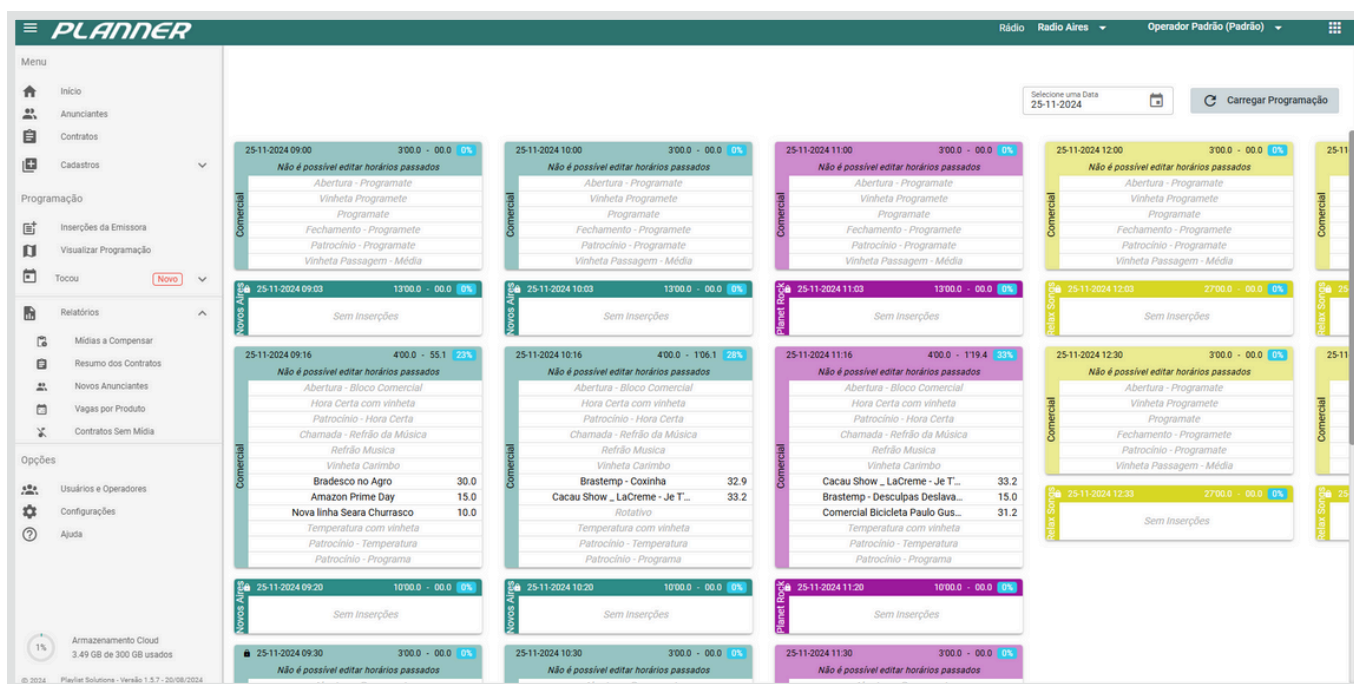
≡ PLANNER

Rádio Radio Aires ▾ Operador Padrão (Padrão) ▾

Menu

Início
Anunciantes
Contratos
Cadastros

Programação

Inserções da Emissora
Visualizar Programação
Tocou Novo

Relatórios

Mídias a Compensar
Resumo dos Contratos
Novos Anunciantes
Vagas por Produto
Contratos Sem Mídia

Opções

Usuários e Operadores
Configurações
Ajuda

1% Armazenamento Cloud
3.49 GB de 300 GB usados

© 2024 Playlist Solutions - Versão 1.5.7 - 20/08/2024

Selecione uma Data
25-11-2024

Carregar Programação

25-11-2024 09:00 3'00.0 - 00.0 0%
Não é possível editar horários passados
Comercial
Abertura - Programate
Vinheta Programete
Programate
Fechamento - Programete
Patrocínio - Programate
Vinheta Passagem - Média

Novos Aires
25-11-2024 09:03 13'00.0 - 00.0 0%
Sem Inserções

25-11-2024 09:16 4'00.0 - 55.1 23%
Não é possível editar horários passados
Comercial
Abertura - Bloco Comercial
Hora Certa com vinheta
Patrocínio - Hora Certa
Chamada - Refrão da Música
Refrão Musica
Vinheta Carimbo
Bradesco no Agro 30.0
Amazon Prime Day 15.0
Nova linha Seara Churrasco 10.0
Temperatura com vinheta
Patrocínio - Temperatura
Patrocínio - Programa

Novos Aires
25-11-2024 09:20 10'00.0 - 00.0 0%
Sem Inserções

25-11-2024 09:30 3'00.0 - 00.0 0%
Não é possível editar horários passados

25-11-2024 10:00 3'00.0 - 00.0 0%
Não é possível editar horários passados
Comercial
Abertura - Programate
Vinheta Programete
Programate
Fechamento - Programete
Patrocínio - Programate
Vinheta Passagem - Média

Novos Aires
25-11-2024 10:03 13'00.0 - 00.0 0%
Sem Inserções

25-11-2024 10:16 4'00.0 - 1'06.1 28%
Não é possível editar horários passados
Comercial
Abertura - Bloco Comercial
Hora Certa com vinheta
Patrocínio - Hora Certa
Chamada - Refrão da Música
Refrão Musica
Vinheta Carimbo
Brastemp - Coxinha 32.9
Cacau Show _ LaCreme - Je T'... 33.2
Rotativo
Temperatura com vinheta
Patrocínio - Temperatura
Patrocínio - Programa

Novos Aires
25-11-2024 10:20 10'00.0 - 00.0 0%
Sem Inserções

25-11-2024 10:30 3'00.0 - 00.0 0%
Não é possível editar horários passados

25-11-2024 11:00 3'00.0 - 00.0 0%
Não é possível editar horários passados
Comercial
Abertura - Programate
Vinheta Programete
Programate
Fechamento - Programete
Patrocínio - Programate
Vinheta Passagem - Média

Planet Rock
25-11-2024 11:03 13'00.0 - 00.0 0%
Sem Inserções

25-11-2024 11:16 4'00.0 - 1'19.4 33%
Não é possível editar horários passados
Comercial
Abertura - Bloco Comercial
Hora Certa com vinheta
Patrocínio - Hora Certa
Chamada - Refrão da Música
Refrão Musica
Vinheta Carimbo
Cacau Show _ LaCreme - Je T'... 33.2
Brastemp - Desculpas Deslava... 15.0
Comercial Bicicleta Paulo Gus... 31.2
Temperatura com vinheta
Patrocínio - Temperatura
Patrocínio - Programa

Planet Rock
25-11-2024 11:20 10'00.0 - 00.0 0%
Sem Inserções

25-11-2024 11:30 3'00.0 - 00.0 0%
Não é possível editar horários passados

25-11-2024 12:00 3'00.0 - 00.0 0%
Não é possível editar horários passados
Comercial
Abertura - Programate
Vinheta Programete
Programate
Fechamento - Programete
Patrocínio - Programate
Vinheta Passagem - Média

Relax Songs
25-11-2024 12:03 27'00.0 - 00.0 0%
Sem Inserções

25-11-2024 12:30 3'00.0 - 00.0 0%
Não é possível editar horários passados
Comercial
Abertura - Programate
Vinheta Programete
Programate
Fechamento - Programete
Patrocínio - Programate
Vinheta Passagem - Média

Relax Songs
25-11-2024 12:33 27'00.0 - 00.0 0%
Sem Inserções

25-1
Comercial
Relax Songs
25-1
Comercial
Relax Songs